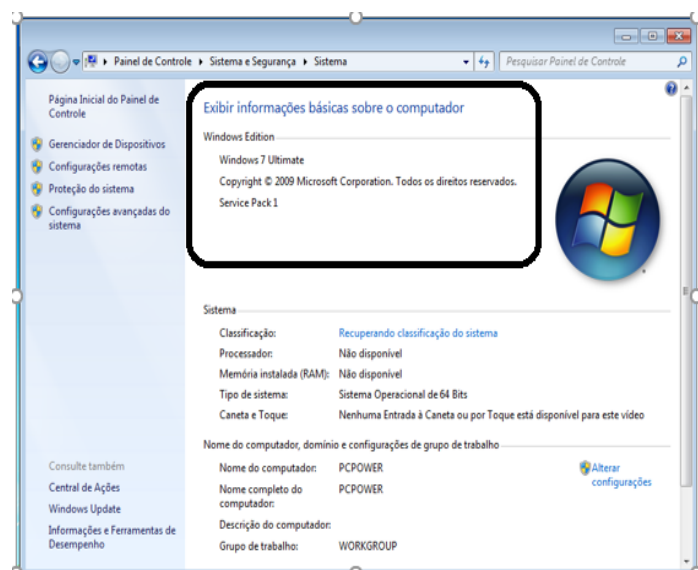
Painel de Controle ▸ Sistema e Segurança ▸ Sistema

Pesquisar Painel de Controle

Página Inicial do Painel de Controle

Gerenciador de Dispositivos

Configurações remotas

Proteção do sistema

Configurações avançadas do sistema

Exibir informações básicas sobre o computador

Windows Edition

Windows 7 Ultimate

Copyright © 2009 Microsoft Corporation. Todos os direitos reservados.

Service Pack 1

Sistema

| | |
|---|---|
| Classificação: | Recuperando classificação do sistema |
| Processador: | Não disponível |
| Memória instalada (RAM): | Não disponível |
| Tipo de sistema: | Sistema Operacional de 64 Bits |
| Caneta e Toque: | Nenhuma Entrada à Caneta ou por Toque está disponível para este vídeo |

Nome do computador, domínio e configurações de grupo de trabalho

| | |
|---|---|
| Nome do computador: | PCPOWER |
| Nome completo do computador: | PCPOWER |
| Descrição do computador: | |
| Grupo de trabalho: | WORKGROUP |

Alterar configurações

Consulte também

Central de Ações

Windows Update

Informações e Ferramentas de Desempenho